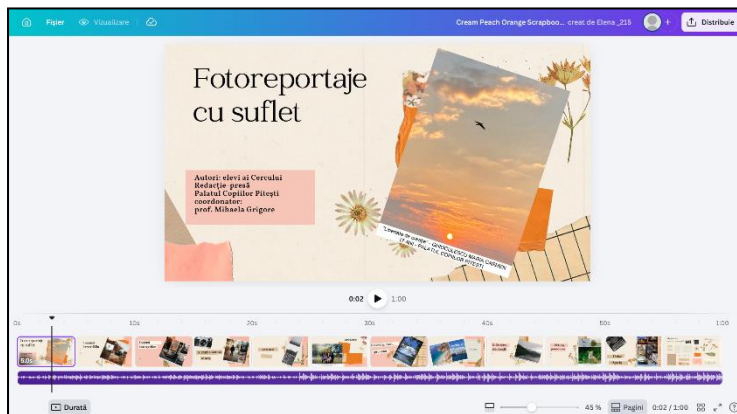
Fișier Vizualizare

Cream Peach Orange Scrapboo... creat de Elena_215

Distribuie

Fotoreportaje cu suflet

Autori: elevi ai Cercului Redacție- presă Palatul Copiilor Pitești coordonator: prof. Mihaela Grigore

"Libertate de zbor" - GHEORGHESCU MARIA CARMEN (7 ani) - PALATUL COPIILOR PITEȘTI

0:02 1:00

0s 10s 20s 30s 40s 50s 1:00

5.0s

Durată

45 % Pagini 0:02 / 1:00